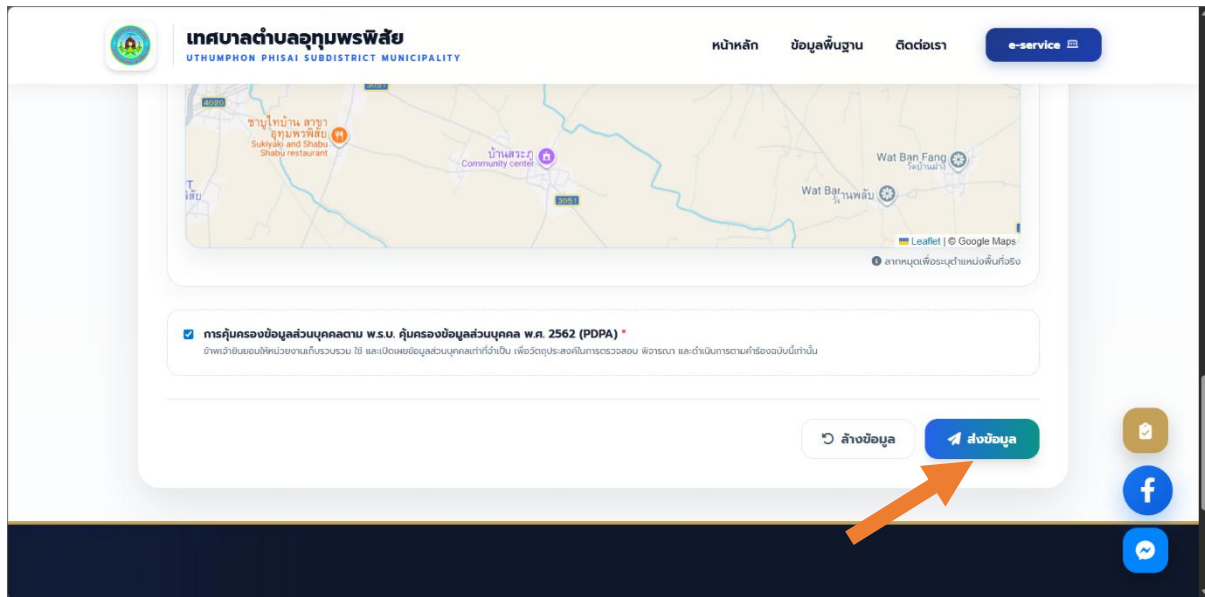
เทศบาลตำบลอุทุมพรพิสัย
UTHUMPHON PHISAI SUBDISTRICT MUNICIPALITY

หน้าหลัก ข้อมูลพื้นฐาน ติดต่อเรา e-service

4020
ชาบูไทบ้าน สาขาอุทุมพรพิสัย
Sukiyaki and Shabu Shabu restaurant
บ้านสระภู
Community center
3051
Wat Ban Fang
วัดบ้านฝาง
Wat Ban บ้านพลับ
Leaflet | © Google Maps

ลากหมุดเพื่อระบุตำแหน่งพื้นที่จริง

การคุ้มครองข้อมูลส่วนบุคคลตาม พ.ร.บ. คุ้มครองข้อมูลส่วนบุคคล พ.ศ. 2562 (PDPA) *
ข้าพเจ้ายินยอมให้หน่วยงานเก็บรวบรวม ใช้ และเปิดเผยข้อมูลส่วนบุคคลเท่าที่จำเป็น เพื่อวัตถุประสงค์ในการตรวจสอบ พิจารณา และดำเนินการตามคำร้องฉบับนี้เท่านั้น

ล้างข้อมูล
ส่งข้อมูล